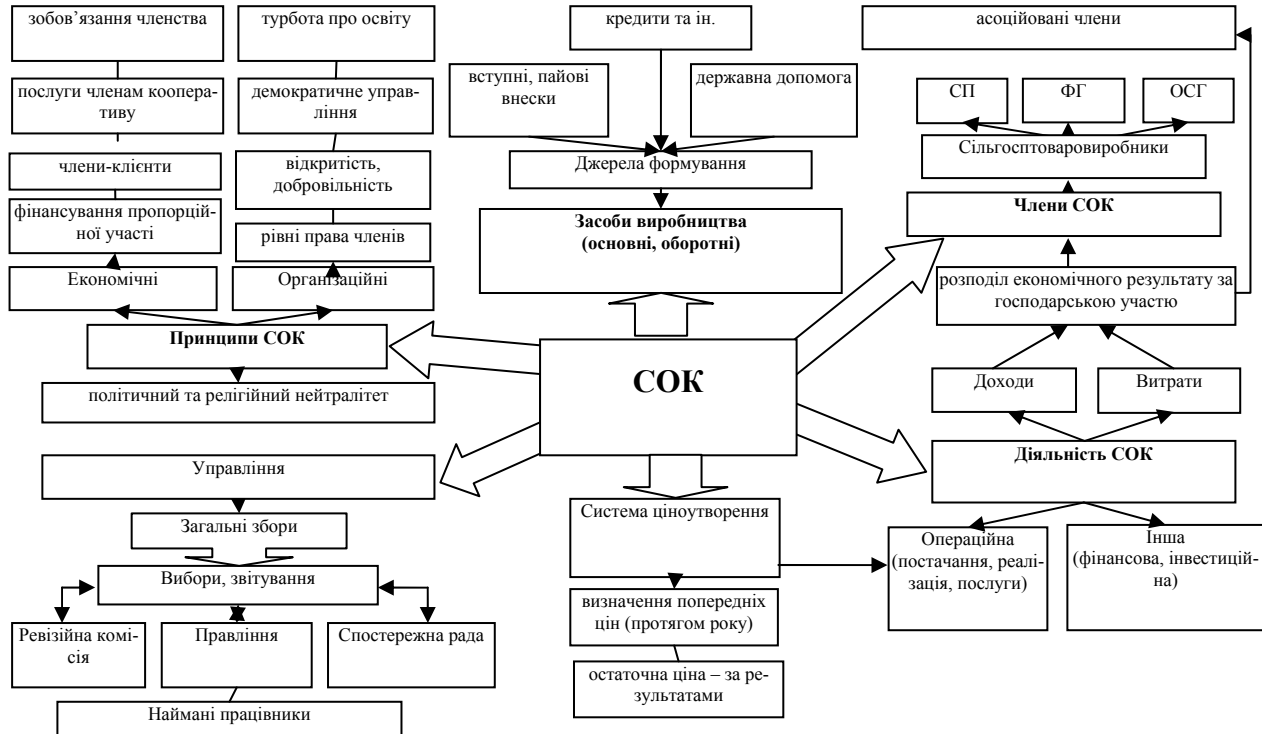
зобов'язання членства

послуги членам кооперативу

члени-клієнти

фінансування пропорційної участі

Економічні

турбота про освіту

демократичне управління

відкритість, добровільність

рівні права членів

Організаційні

Принципи СОК

політичний та релігійний нейтралітет

кредити та ін.

вступні, пайові внески

державна допомога

Джерела формування

Засоби виробництва (основні, оборотні)

СОК

асоційовані члени

СП

ФГ

ОСГ

Сільгосптоваровиробники

Члени СОК

розподіл економічного результату за господарською участю

Доходи

Витрати

Діяльність СОК

Операційна (постачання, реалізація, послуги)

Інша (фінансова, інвестиційна)

Управління

Загальні збори

Вибори, звітування

Ревізійна комісія

Правління

Спостережна рада

Наймані працівники

Система ціноутворення

визначення попередніх цін (протягом року)

остаточна ціна – за результатами